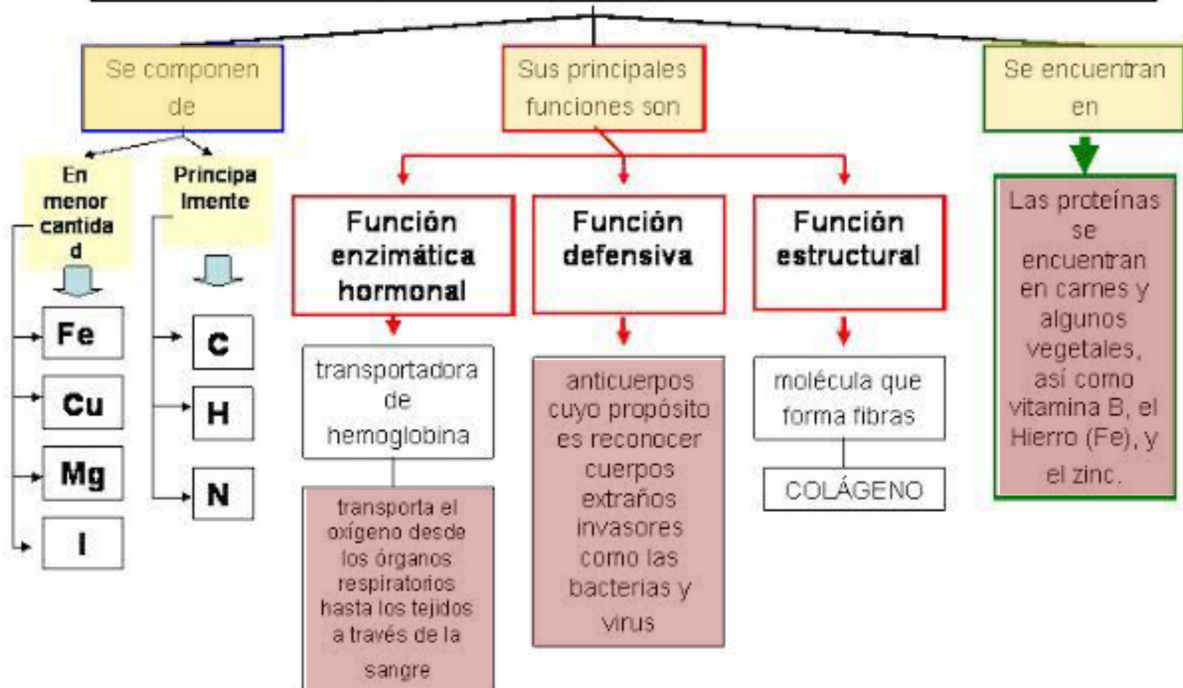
Se componen de

En menor cantidad

Principalmente

Fe

Cu

Mg

I

C

H

N

Sus principales funciones son

Función enzimática hormonal

transportadora de hemoglobina

transporta el oxígeno desde los órganos respiratorios hasta los tejidos a través de la sangre

Función defensiva

anticuerpos cuyo propósito es reconocer cuerpos extraños invasores como las bacterias y virus

Función estructural

molécula que forma fibras

COLÁGENO

Se encuentran en

Las proteínas se encuentran en carnes y algunos vegetales, así como vitamina B, el Hierro (Fe), y el zinc.